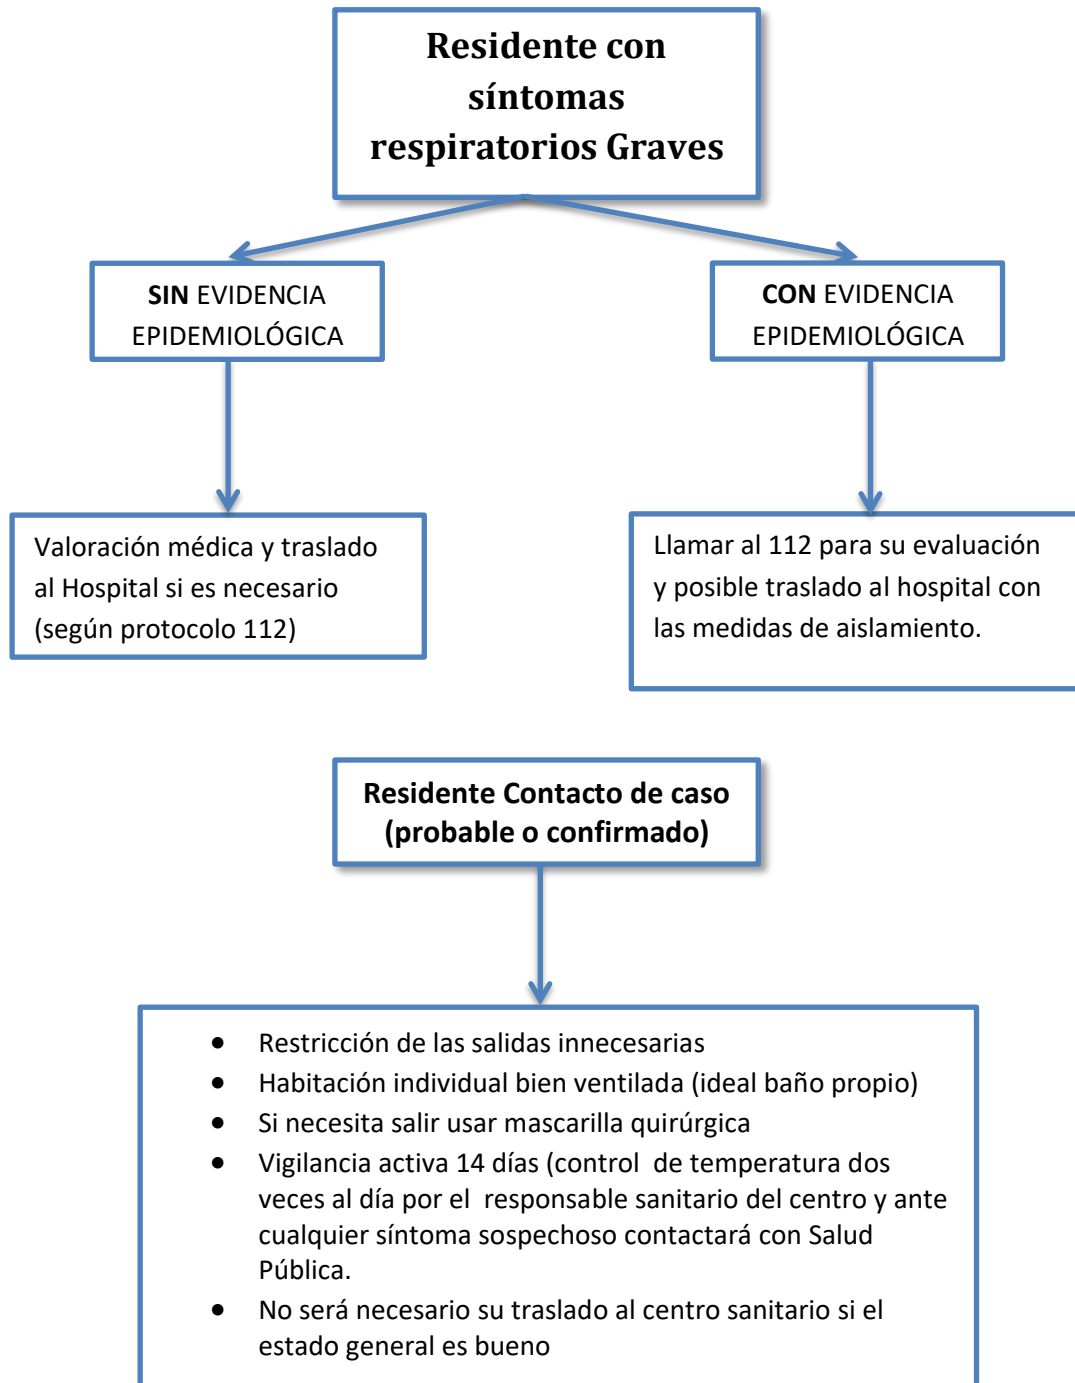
Residente con síntomas respiratorios Graves

SIN EVIDENCIA EPIDEMIOLÓGICA

CON EVIDENCIA EPIDEMIOLÓGICA

Valoración médica y traslado al Hospital si es necesario (según protocolo 112)

Llamar al 112 para su evaluación y posible traslado al hospital con las medidas de aislamiento.

Residente Contacto de caso (probable o confirmado)

- Restricción de las salidas innecesarias
- Habitación individual bien ventilada (ideal baño propio)
- Si necesita salir usar mascarilla quirúrgica
- Vigilancia activa 14 días (control de temperatura dos veces al día por el responsable sanitario del centro y ante cualquier síntoma sospechoso contactará con Salud Pública.
- No será necesario su traslado al centro sanitario si el estado general es bueno